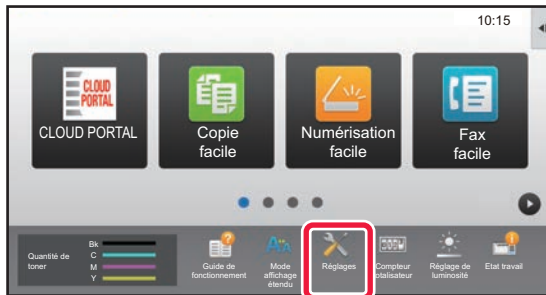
10:15

CLOUD PORTAL

CLOUD PORTAL

Copie facile

Numérisation facile

Fax facile

Quantité de toner

Bk

C

M

Y

Guide de fonctionnement

Mode affichage étendu

Réglages

Compteur totalisateur

Réglage de luminosité

Etat travail